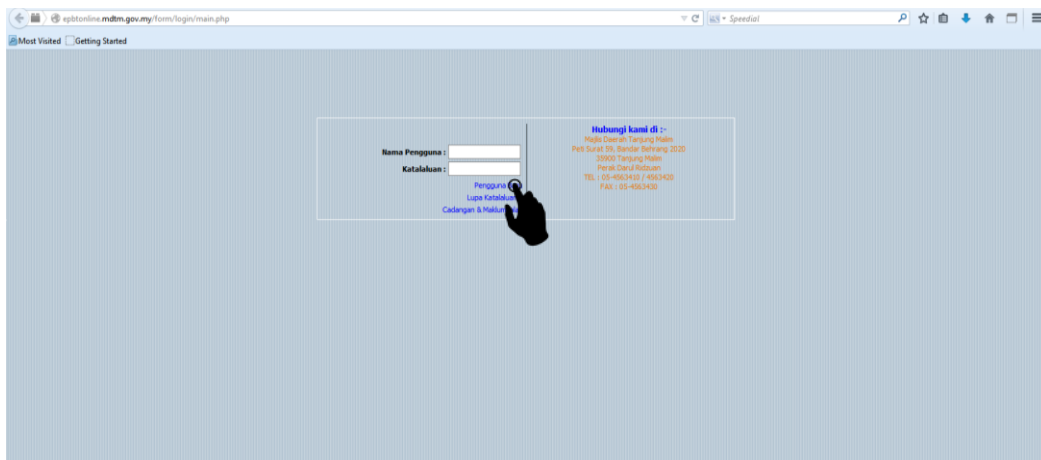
epbtonline.mdtm.gov.my/form/login/main.php

Speedial

Most Visited Getting Started

Nama Pengguna :

Katalaluan :

Pengguna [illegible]

Lupa Katalaluan

Cadangan & Maklum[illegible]

Hubungi kami di :-
Majlis Daerah Tanjung Malim
Peti Surat 59, Bandar Behrang 2020
35900 Tanjung Malim
Perak Darul Ridzuan
TEL : 05-4563410 / 4563420
FAX : 05-4563430